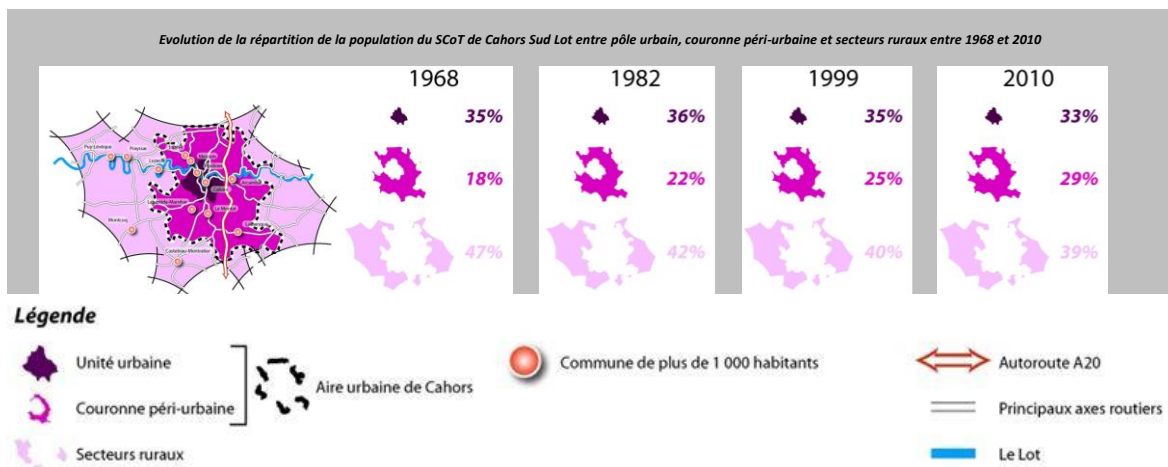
Evolution de la répartition de la population du SCoT de Cahors Sud Lot entre pôle urbain, couronne péri-urbaine et secteurs ruraux entre 1968 et 2010

1968
35%
18%
47%

1982
36%
22%
42%

1999
35%
25%
40%

2010
33%
29%
39%

Légende

Unité urbaine
Couronne péri-urbaine
Aire urbaine de Cahors
Secteurs ruraux
Commune de plus de 1 000 habitants
Autoroute A20
Principaux axes routiers
Le Lot